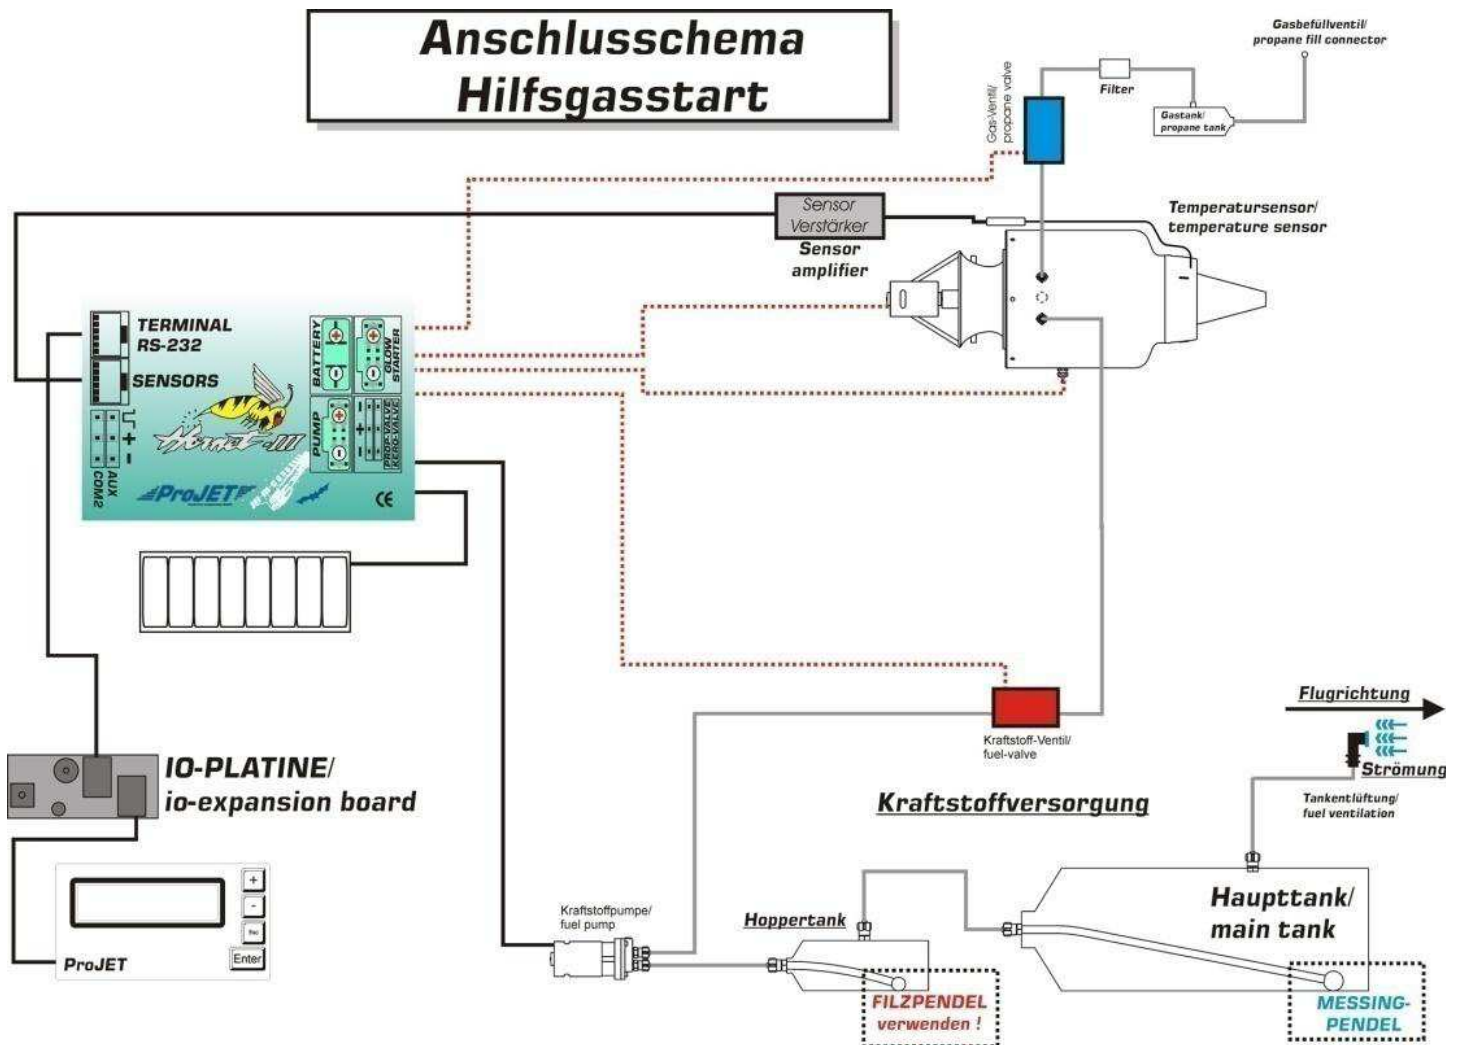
Anschlusschema
Hilfsgasstart

Gasbefüllventil/
propane fill connector

Gas-Ventil/
propane valve

Filter

Gastank/
propane tank

Sensor
Verstärker
Sensor
amplifier

Temperatursensor/
temperature sensor

TERMINAL
RS-232

SENSORS

BATTERY

GLOW
STARTER

PUMP

PROP-VALVE
KERO-VALVE

AUX
COM2

ProJET

CE

IO-PLATINE/
io-expansion board

ProJET

Enter

Kraftstoff-Ventil/
fuel-valve

Flugrichtung

Strömung

Kraftstoffversorgung

Tankentlüftung/
fuel ventilation

Kraftstoffpumpe/
fuel pump

Hoppertank

Haupttank/
main tank

FILZPENDEL
verwenden !

MESSING-
PENDEL